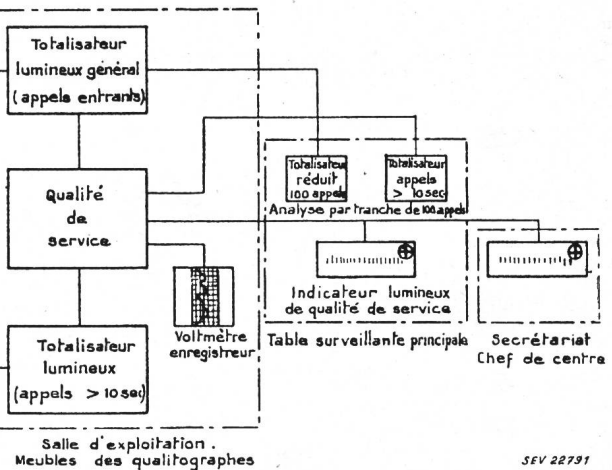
Totalisateur lumineux général (appels entrants)

Qualité de service

Totalisateur lumineux (appels > 10 sec)

Voltmètre enregistreur

Totalisateur réduit 100 appels

Totalisateur appels > 10 sec

Analyse par tranche de 100 appels

Indicateur lumineux de qualité de service

Table surveillante principale

Secrétariat Chef de centre

Salle d'exploitation. Meubles des qualitographes

SEV 22791